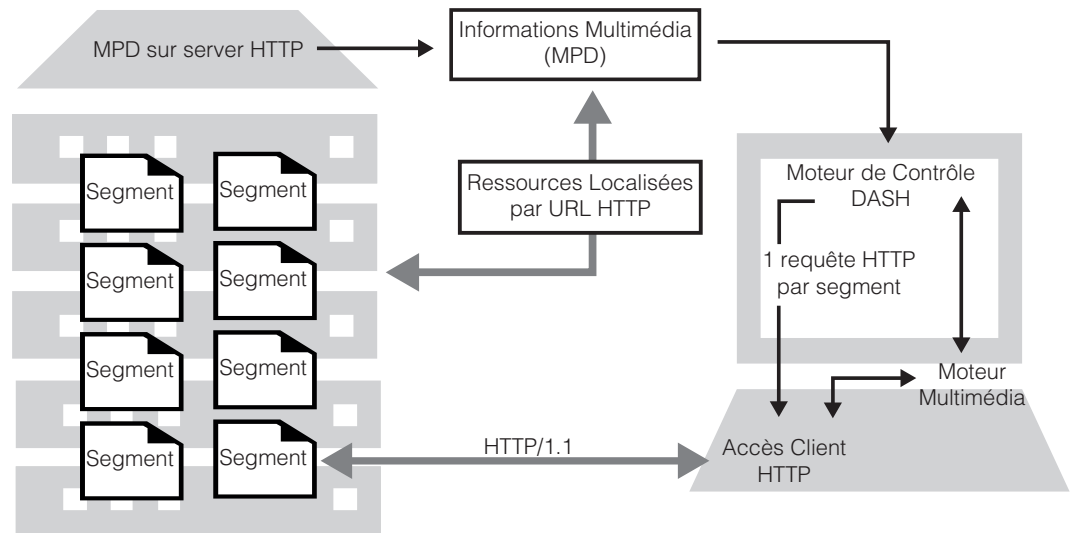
MPD sur server HTTP

Informations Multimédia (MPD)

Segment
Segment
Segment
Segment
Segment
Segment
Segment
Segment

Ressources Localisées par URL HTTP

Moteur de Contrôle DASH

1 requête HTTP par segment

Moteur Multimédia

HTTP/1.1

Accès Client HTTP